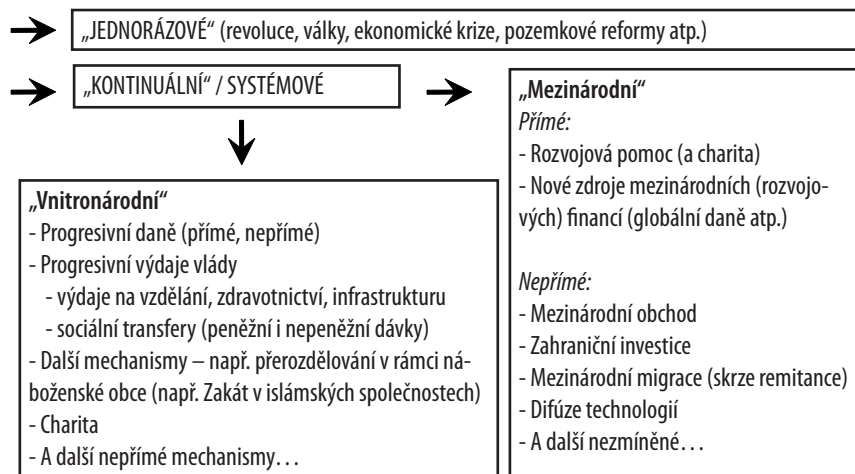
„JEDNORÁZOVÉ“ (revoluce, války, ekonomické krize, pozemkové reformy atp.)

„KONTINUÁLNÍ“ / SYSTÉMOVÉ

„Vnitronárodní“
- Progresivní daně (přímé, nepřímé)
- Progresivní výdaje vlády
- výdaje na vzdělání, zdravotnictví, infrastrukturu
- sociální transfery (peněžní i nepeněžní dávky)
- Další mechanismy – např. přerozdělování v rámci náboženské obce (např. Zakát v islámských společnostech)
- Charita
- A další nepřímé mechanismy…

„Mezinárodní“
Přímé:
- Rozvojová pomoc (a charita)
- Nové zdroje mezinárodních (rozvojových) financí (globální daně atp.)

Nepřímé:
- Mezinárodní obchod
- Zahraniční investice
- Mezinárodní migrace (skrze remitance)
- Difúze technologií
- A další nezmíněné…